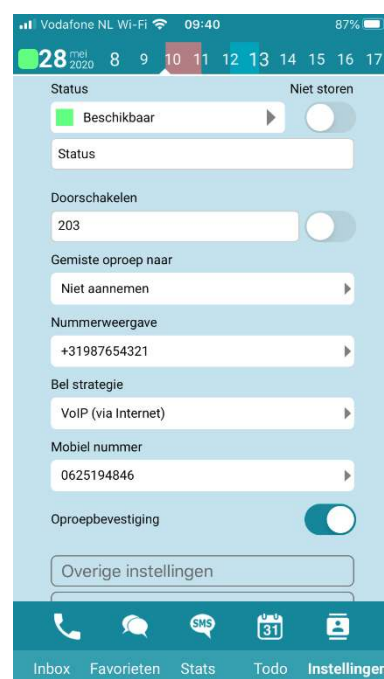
Vodafone NL Wi-Fi 09:40 87%

28 mei 2020 8 9 10 11 12 13 14 15 16 17

Status

Niet storen

Beschikbaar

Status

Doorschakelen

203

Gemiste oproep naar

Niet aannemen

Nummerweergave

+31987654321

Bel strategie

VoIP (via Internet)

Mobiel nummer

0625194846

Oproepbevestiging

Overige instellingen

SMS

31

Inbox Favorieten Stats Todo Instellinger